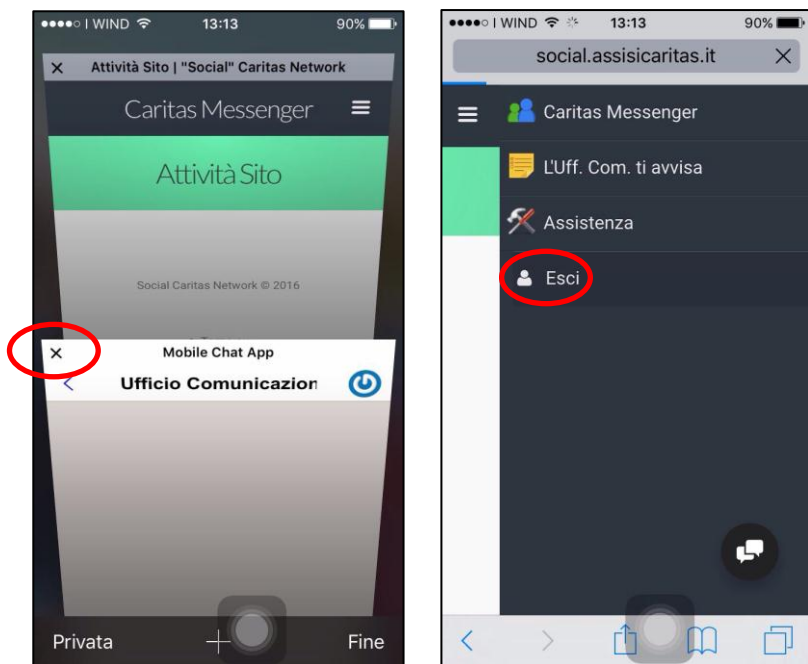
●●●●○ I WIND 13:13 90%

× Attività Sito | "Social" Caritas Network

Caritas Messenger

Attività Sito

Social Caritas Network © 2016

× Mobile Chat App

Ufficio Comunicazion

Privata + Fine

●●●●○ I WIND 13:13 90%

social.assisicaritas.it ×

Caritas Messenger

L'Uff. Com. ti avvisa

Assistenza

Esci